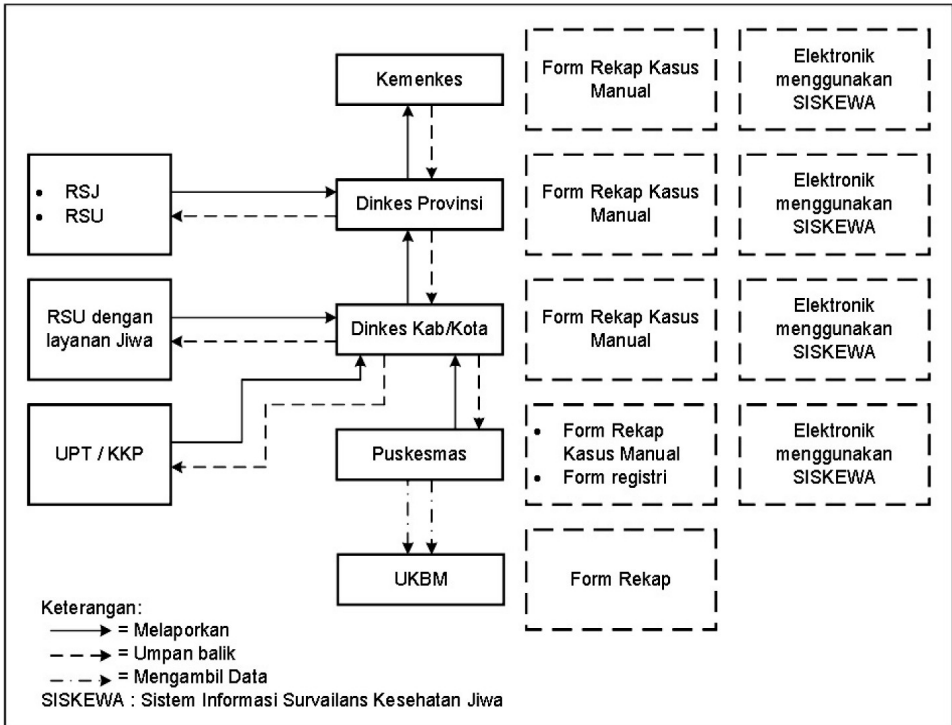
Kemenkes

Form Rekap Kasus Manual

Elektronik menggunakan SISKEWA

- RSJ
- RSU

Dinkes Provinsi

Form Rekap Kasus Manual

Elektronik menggunakan SISKEWA

RSU dengan layanan Jiwa

Dinkes Kab/Kota

Form Rekap Kasus Manual

Elektronik menggunakan SISKEWA

UPT / KKP

Puskesmas

- Form Rekap Kasus Manual
- Form registri

Elektronik menggunakan SISKEWA

UKBM

Form Rekap

Keterangan:
= Melaporkan
= Umpan balik
= Mengambil Data
SISKEWA : Sistem Informasi Survailans Kesehatan Jiwa